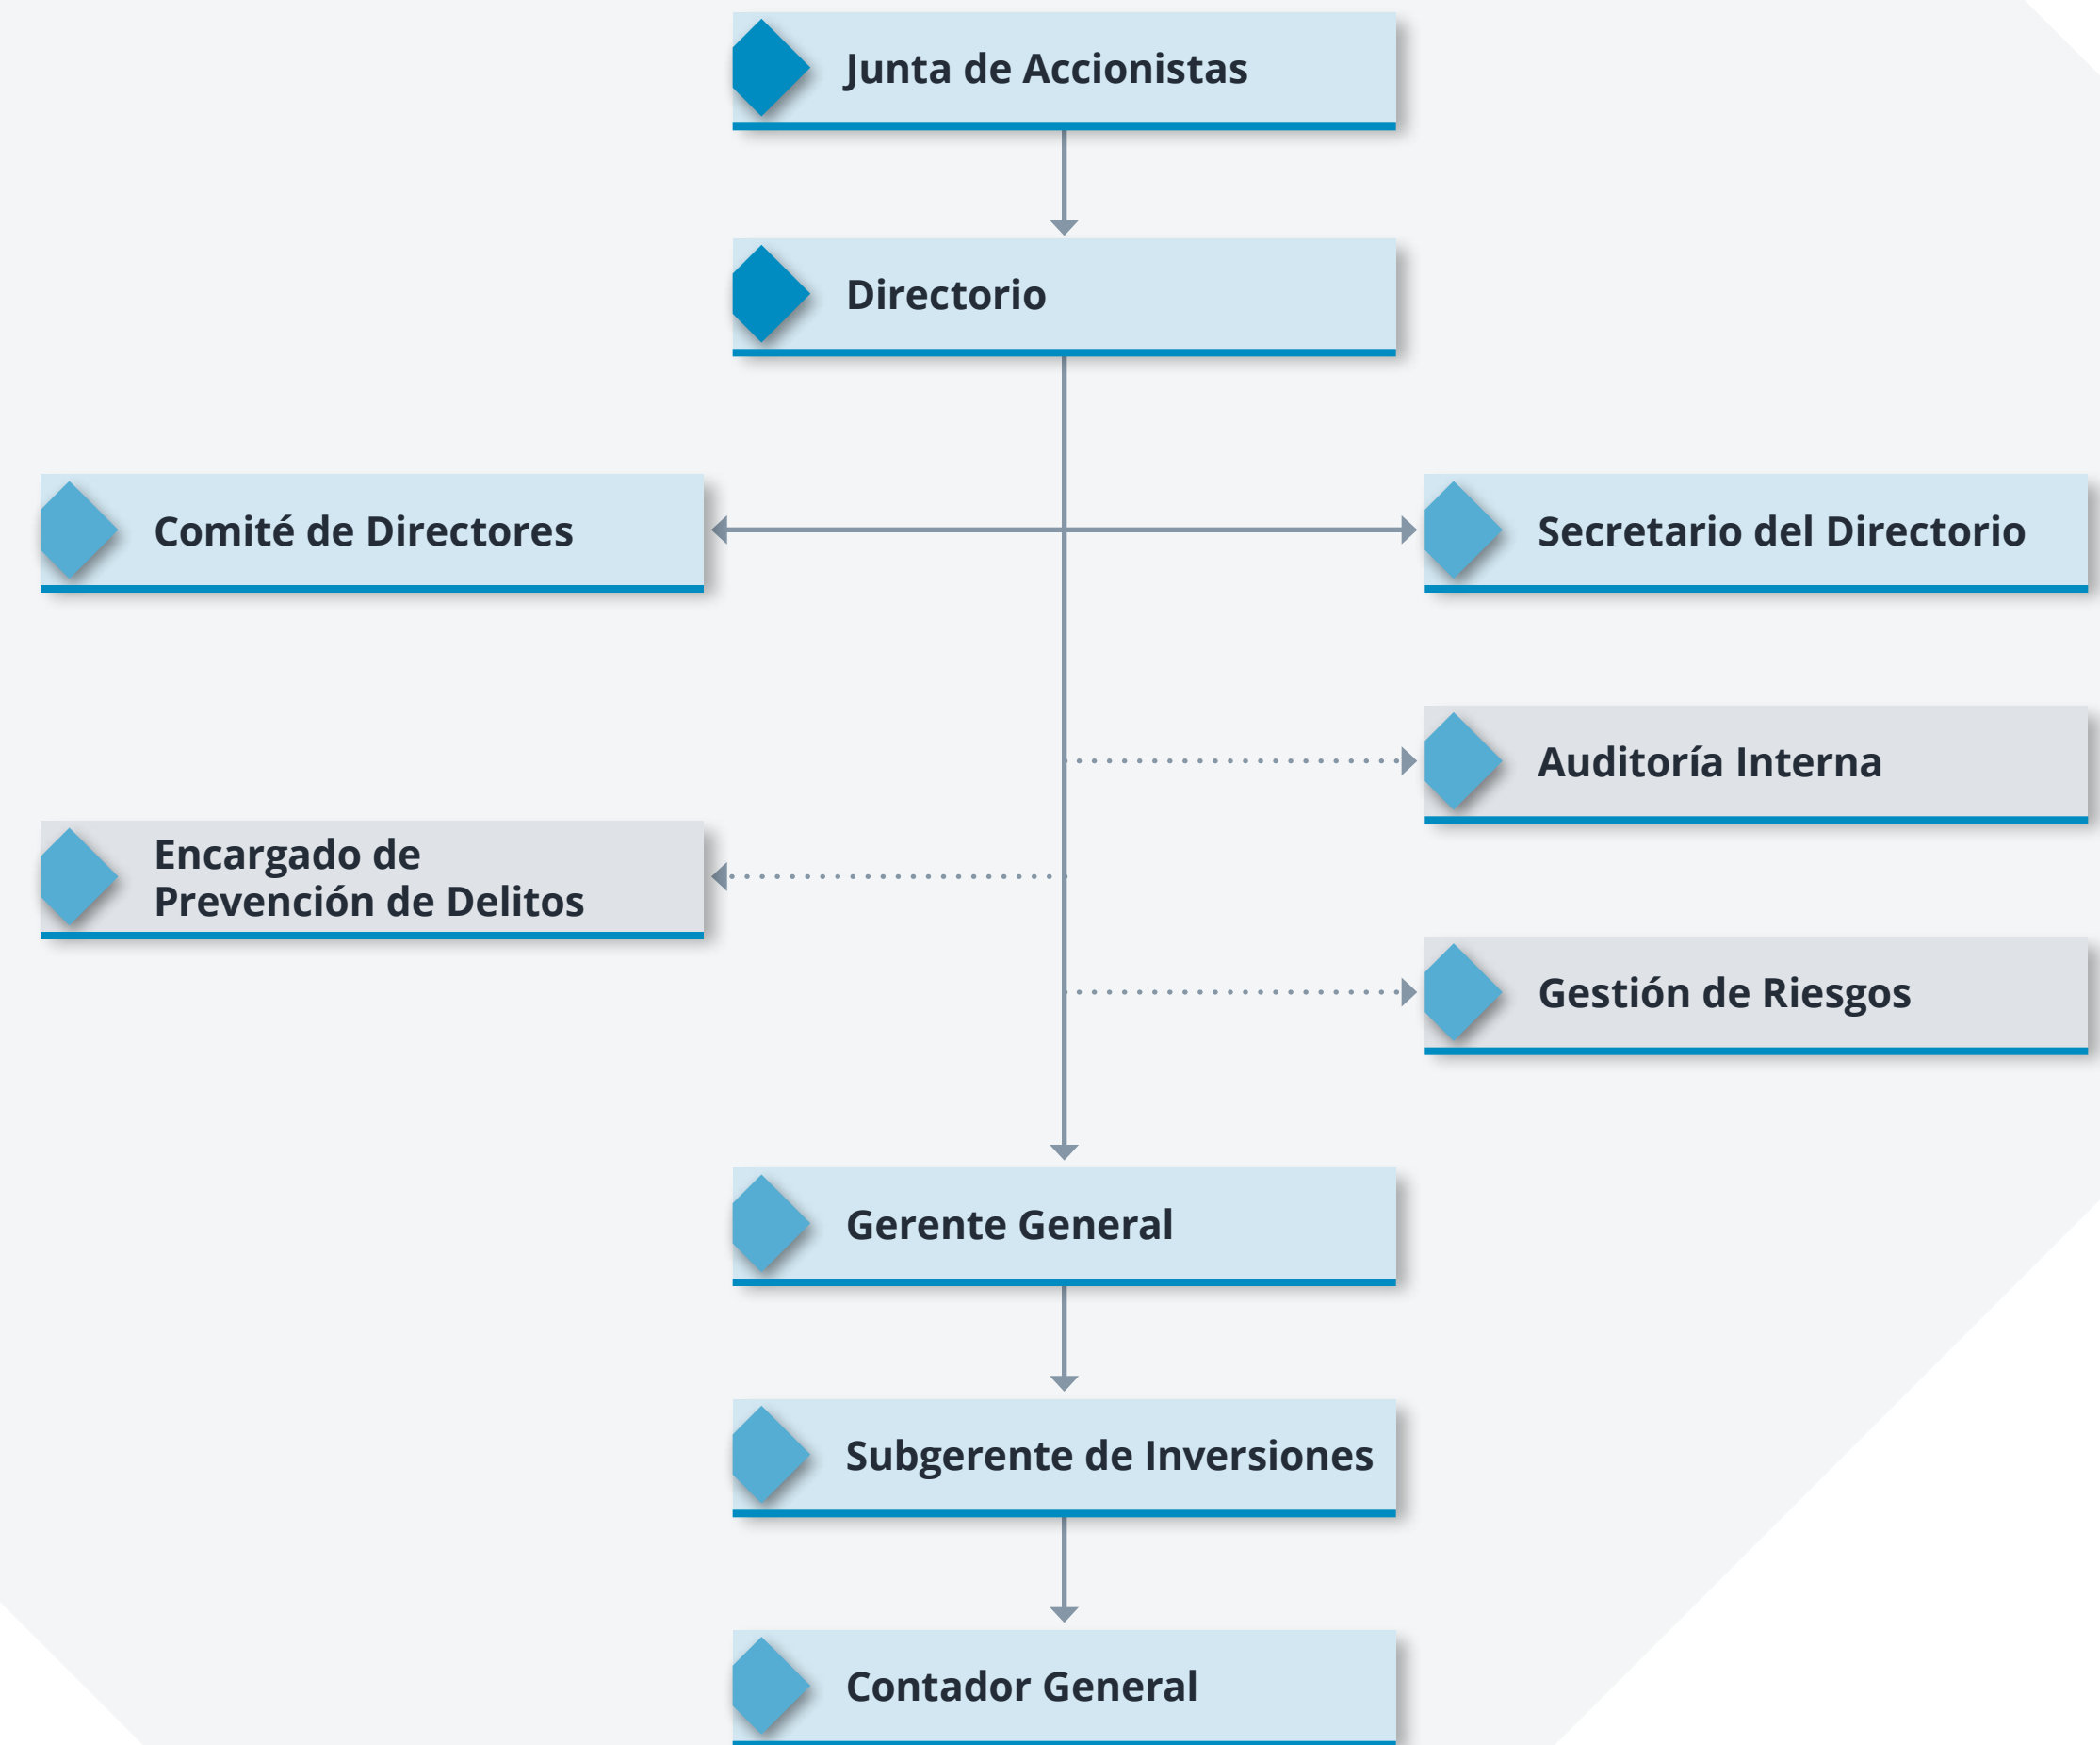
Junta de Accionistas

Directorio

Comité de Directores

Secretario del Directorio

Auditoría Interna

Encargado de Prevención de Delitos

Gestión de Riesgos

Gerente General

Subgerente de Inversiones

Contador General